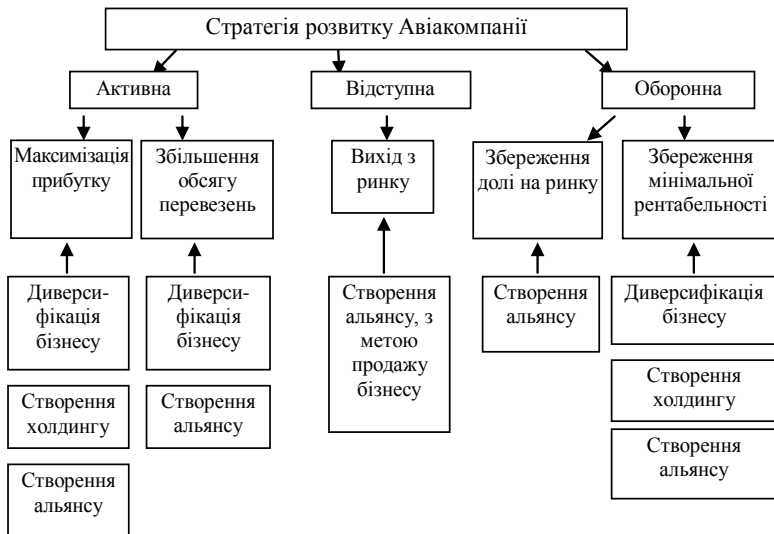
Стратегія розвитку Авіакомпанії

Активна

Відступна

Оборонна

Максимізація прибутку

Збільшення обсягу перевезень

Вихід з ринку

Збереження долі на ринку

Збереження мінімальної рентабельності

Диверсифікація бізнесу

Створення холдингу

Створення альянсу

Диверсифікація бізнесу

Створення альянсу

Створення альянсу, з метою продажу бізнесу

Створення альянсу

Диверсифікація бізнесу

Створення холдингу

Створення альянсу